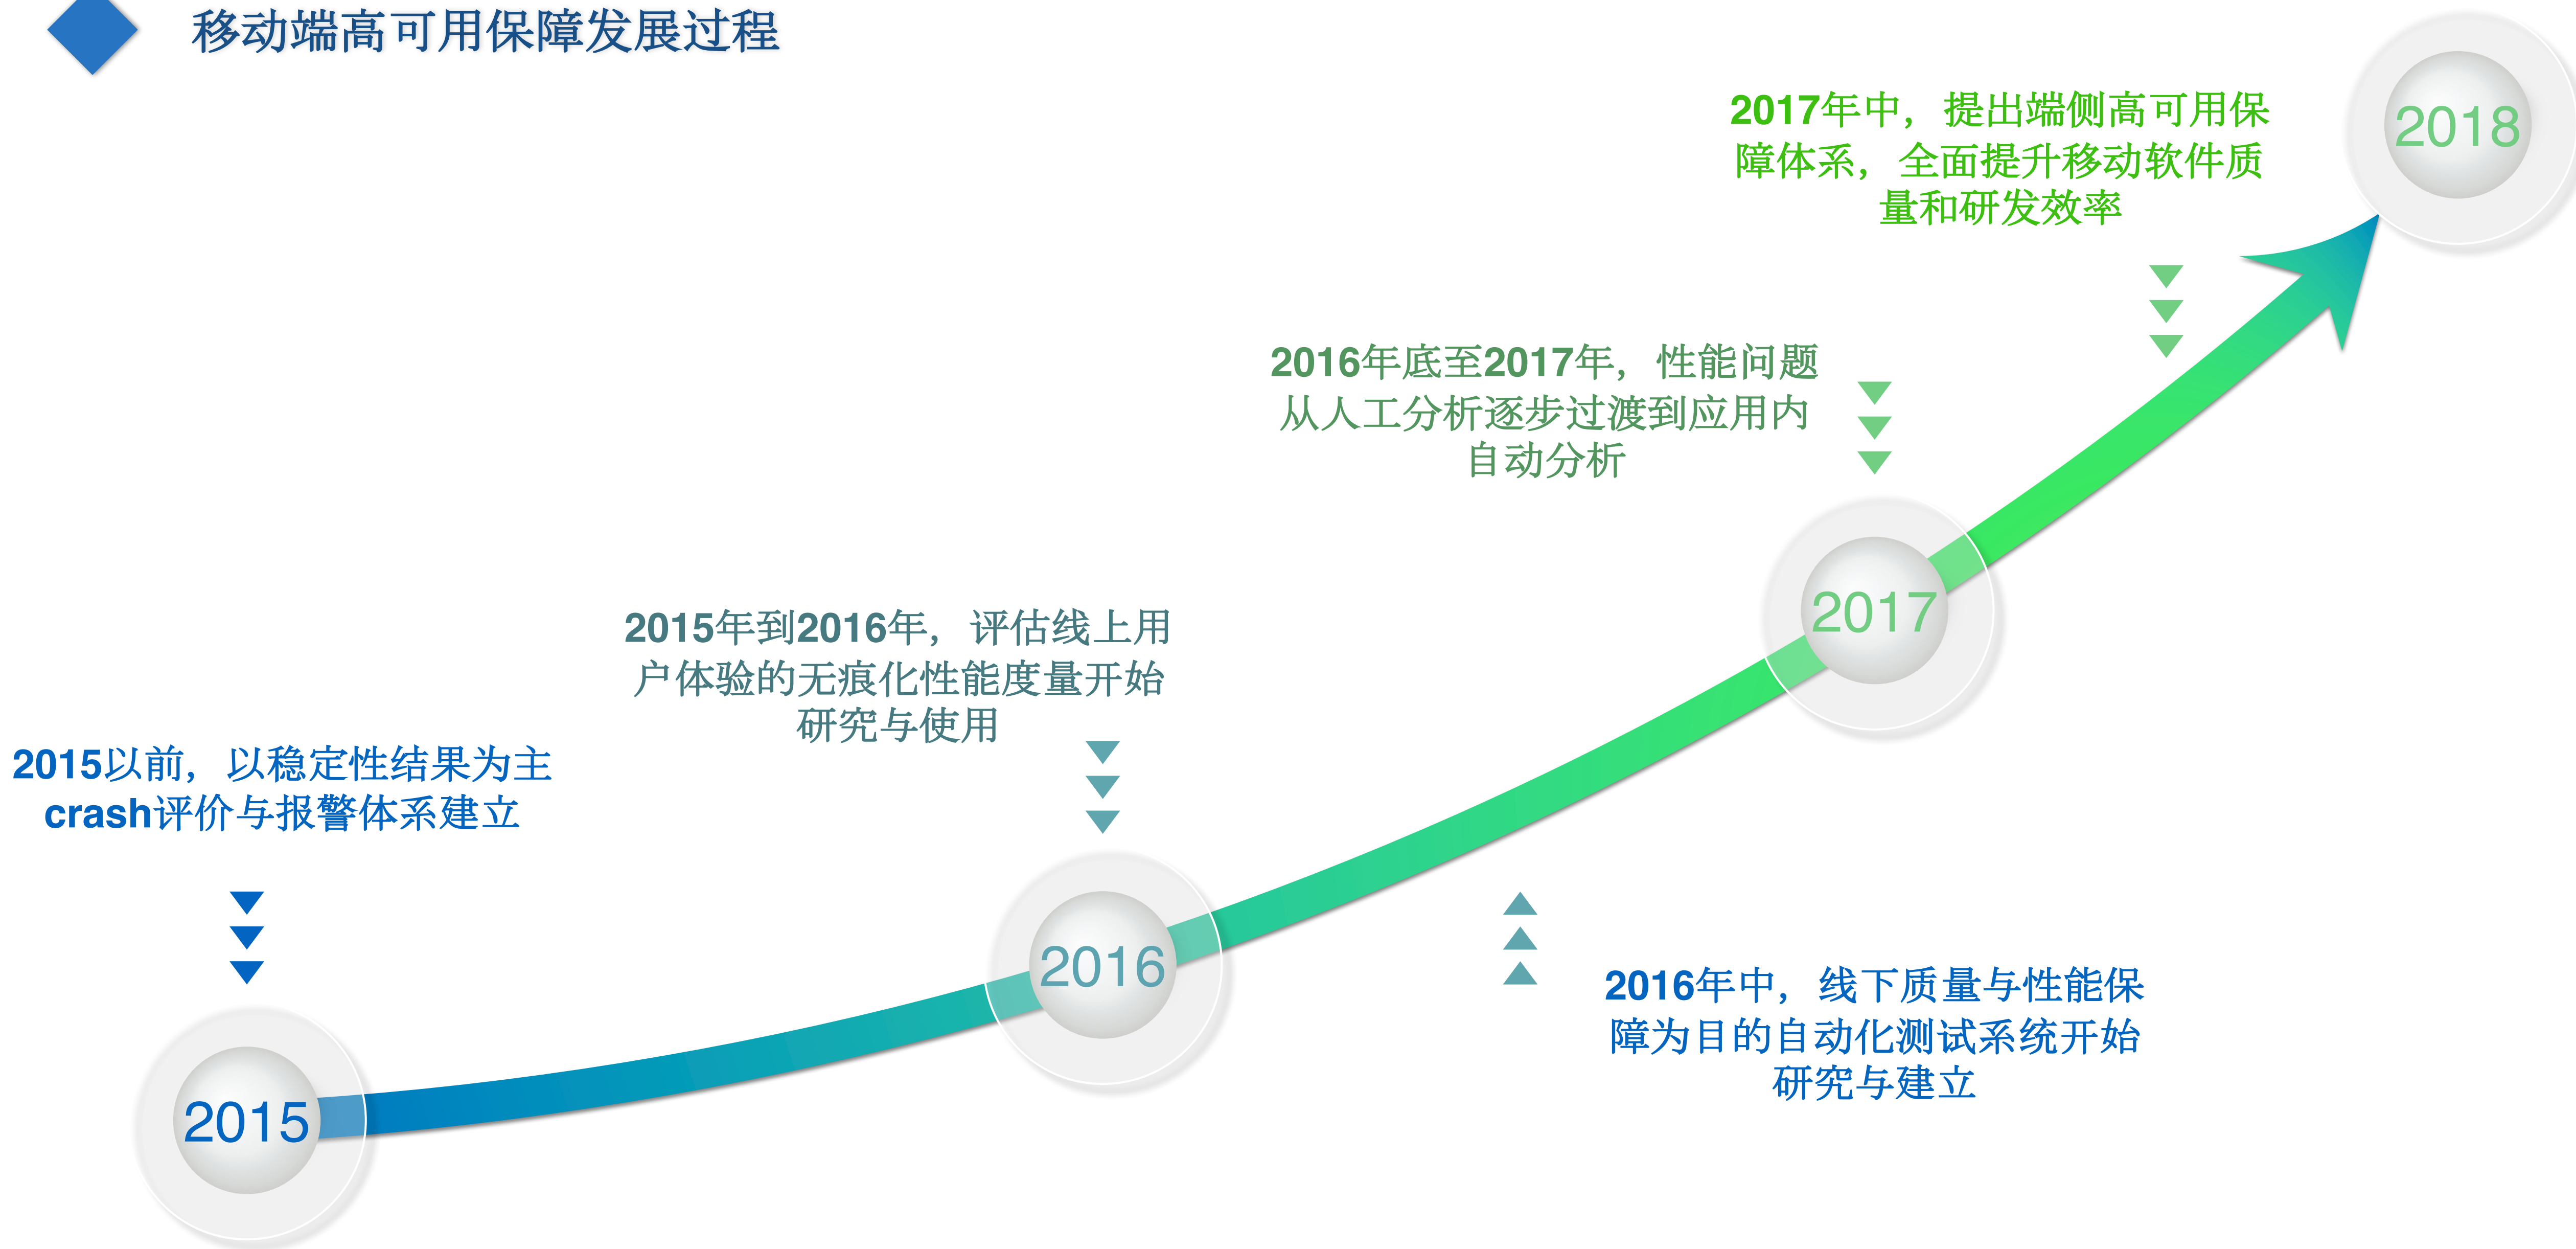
移动端高可用保障发展过程

2017年中，提出端侧高可用保障体系，全面提升移动软件质量和研发效率

2018

2016年底至2017年，性能问题从人工分析逐步过渡到应用内自动分析

2017

2015年到2016年，评估线上用户体验的无痕化性能度量开始研究与使用

2015以前，以稳定性结果为主crash评价与报警体系建立

2016

2016年中，线下质量与性能保障为目的自动化测试系统开始研究与建立

2015